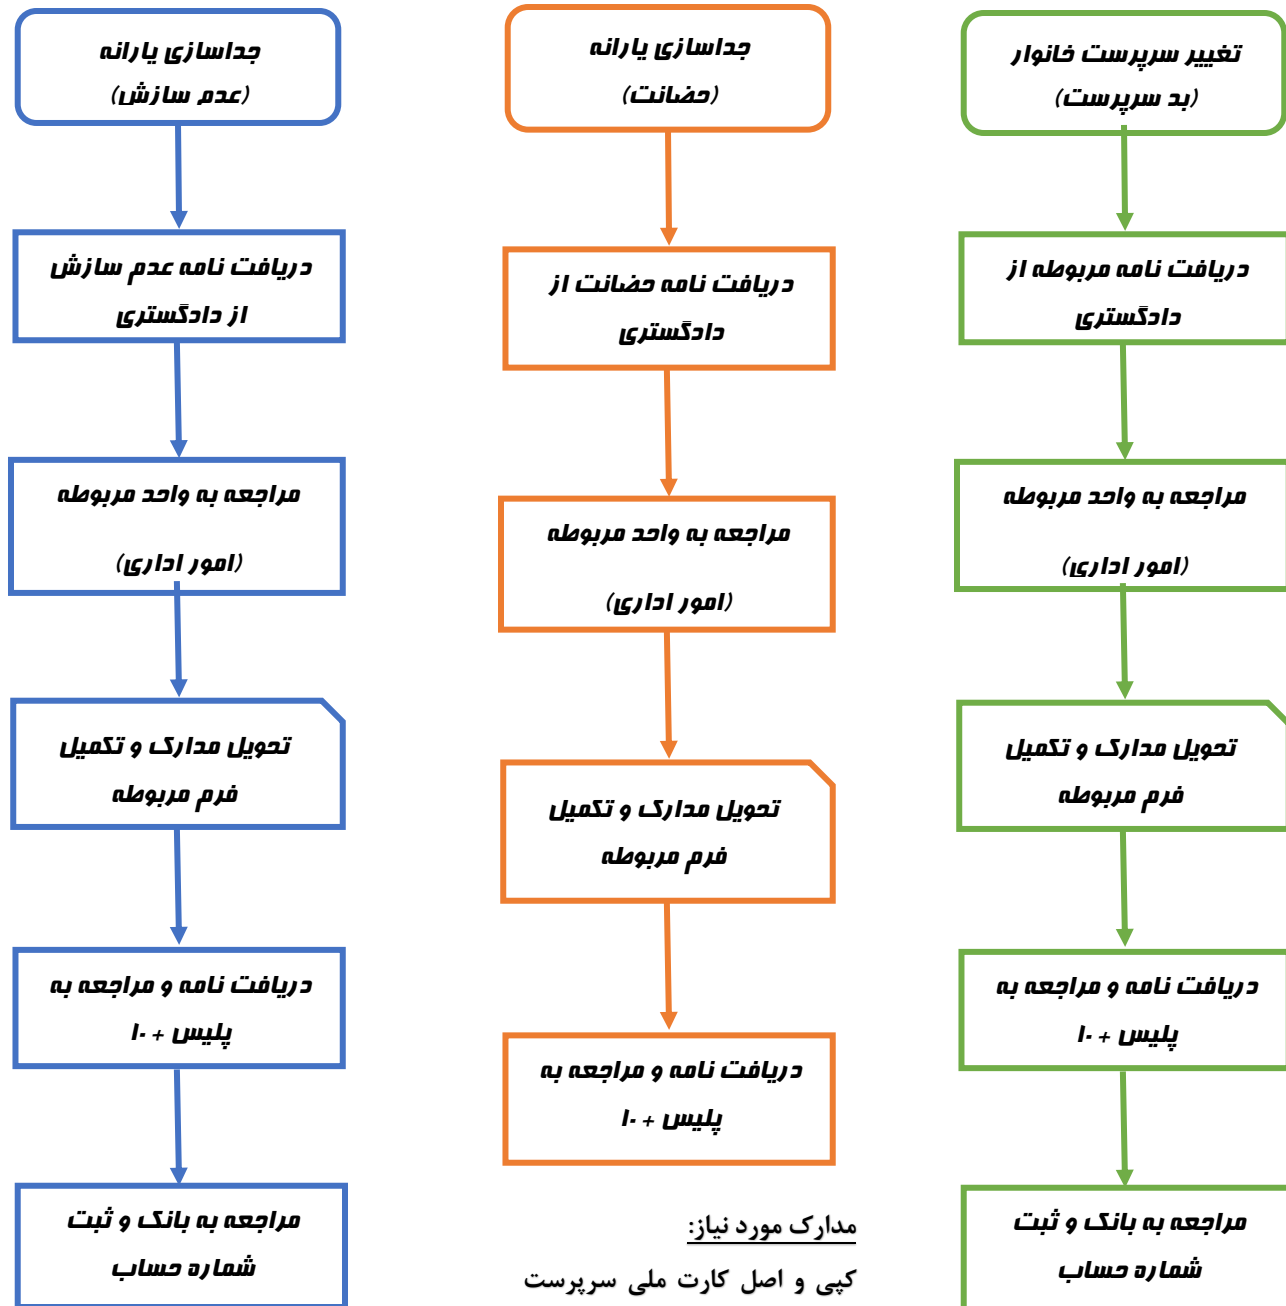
تغییر سرپرست خانوار
(بد سرپرست)

دریافت نامه مربوطه از دادگستری

مراجعه به واحد مربوطه
(امور اداری)

تحویل مدارک و تکمیل فرم مربوطه

دریافت نامه و مراجعه به پلیس + ۱۰

مراجعه به بانک و ثبت شماره حساب

جداسازی یارانه
(حضانت)

دریافت نامه حضانت از دادگستری

مراجعه به واحد مربوطه
(امور اداری)

تحویل مدارک و تکمیل فرم مربوطه

دریافت نامه و مراجعه به پلیس + ۱۰

مدارک مورد نیاز:
کپی و اصل کارت ملی سرپرست

جداسازی یارانه
(عدم سازش)

دریافت نامه عدم سازش از دادگستری

مراجعه به واحد مربوطه
(امور اداری)

تحویل مدارک و تکمیل فرم مربوطه

دریافت نامه و مراجعه به پلیس + ۱۰

مراجعه به بانک و ثبت شماره حساب